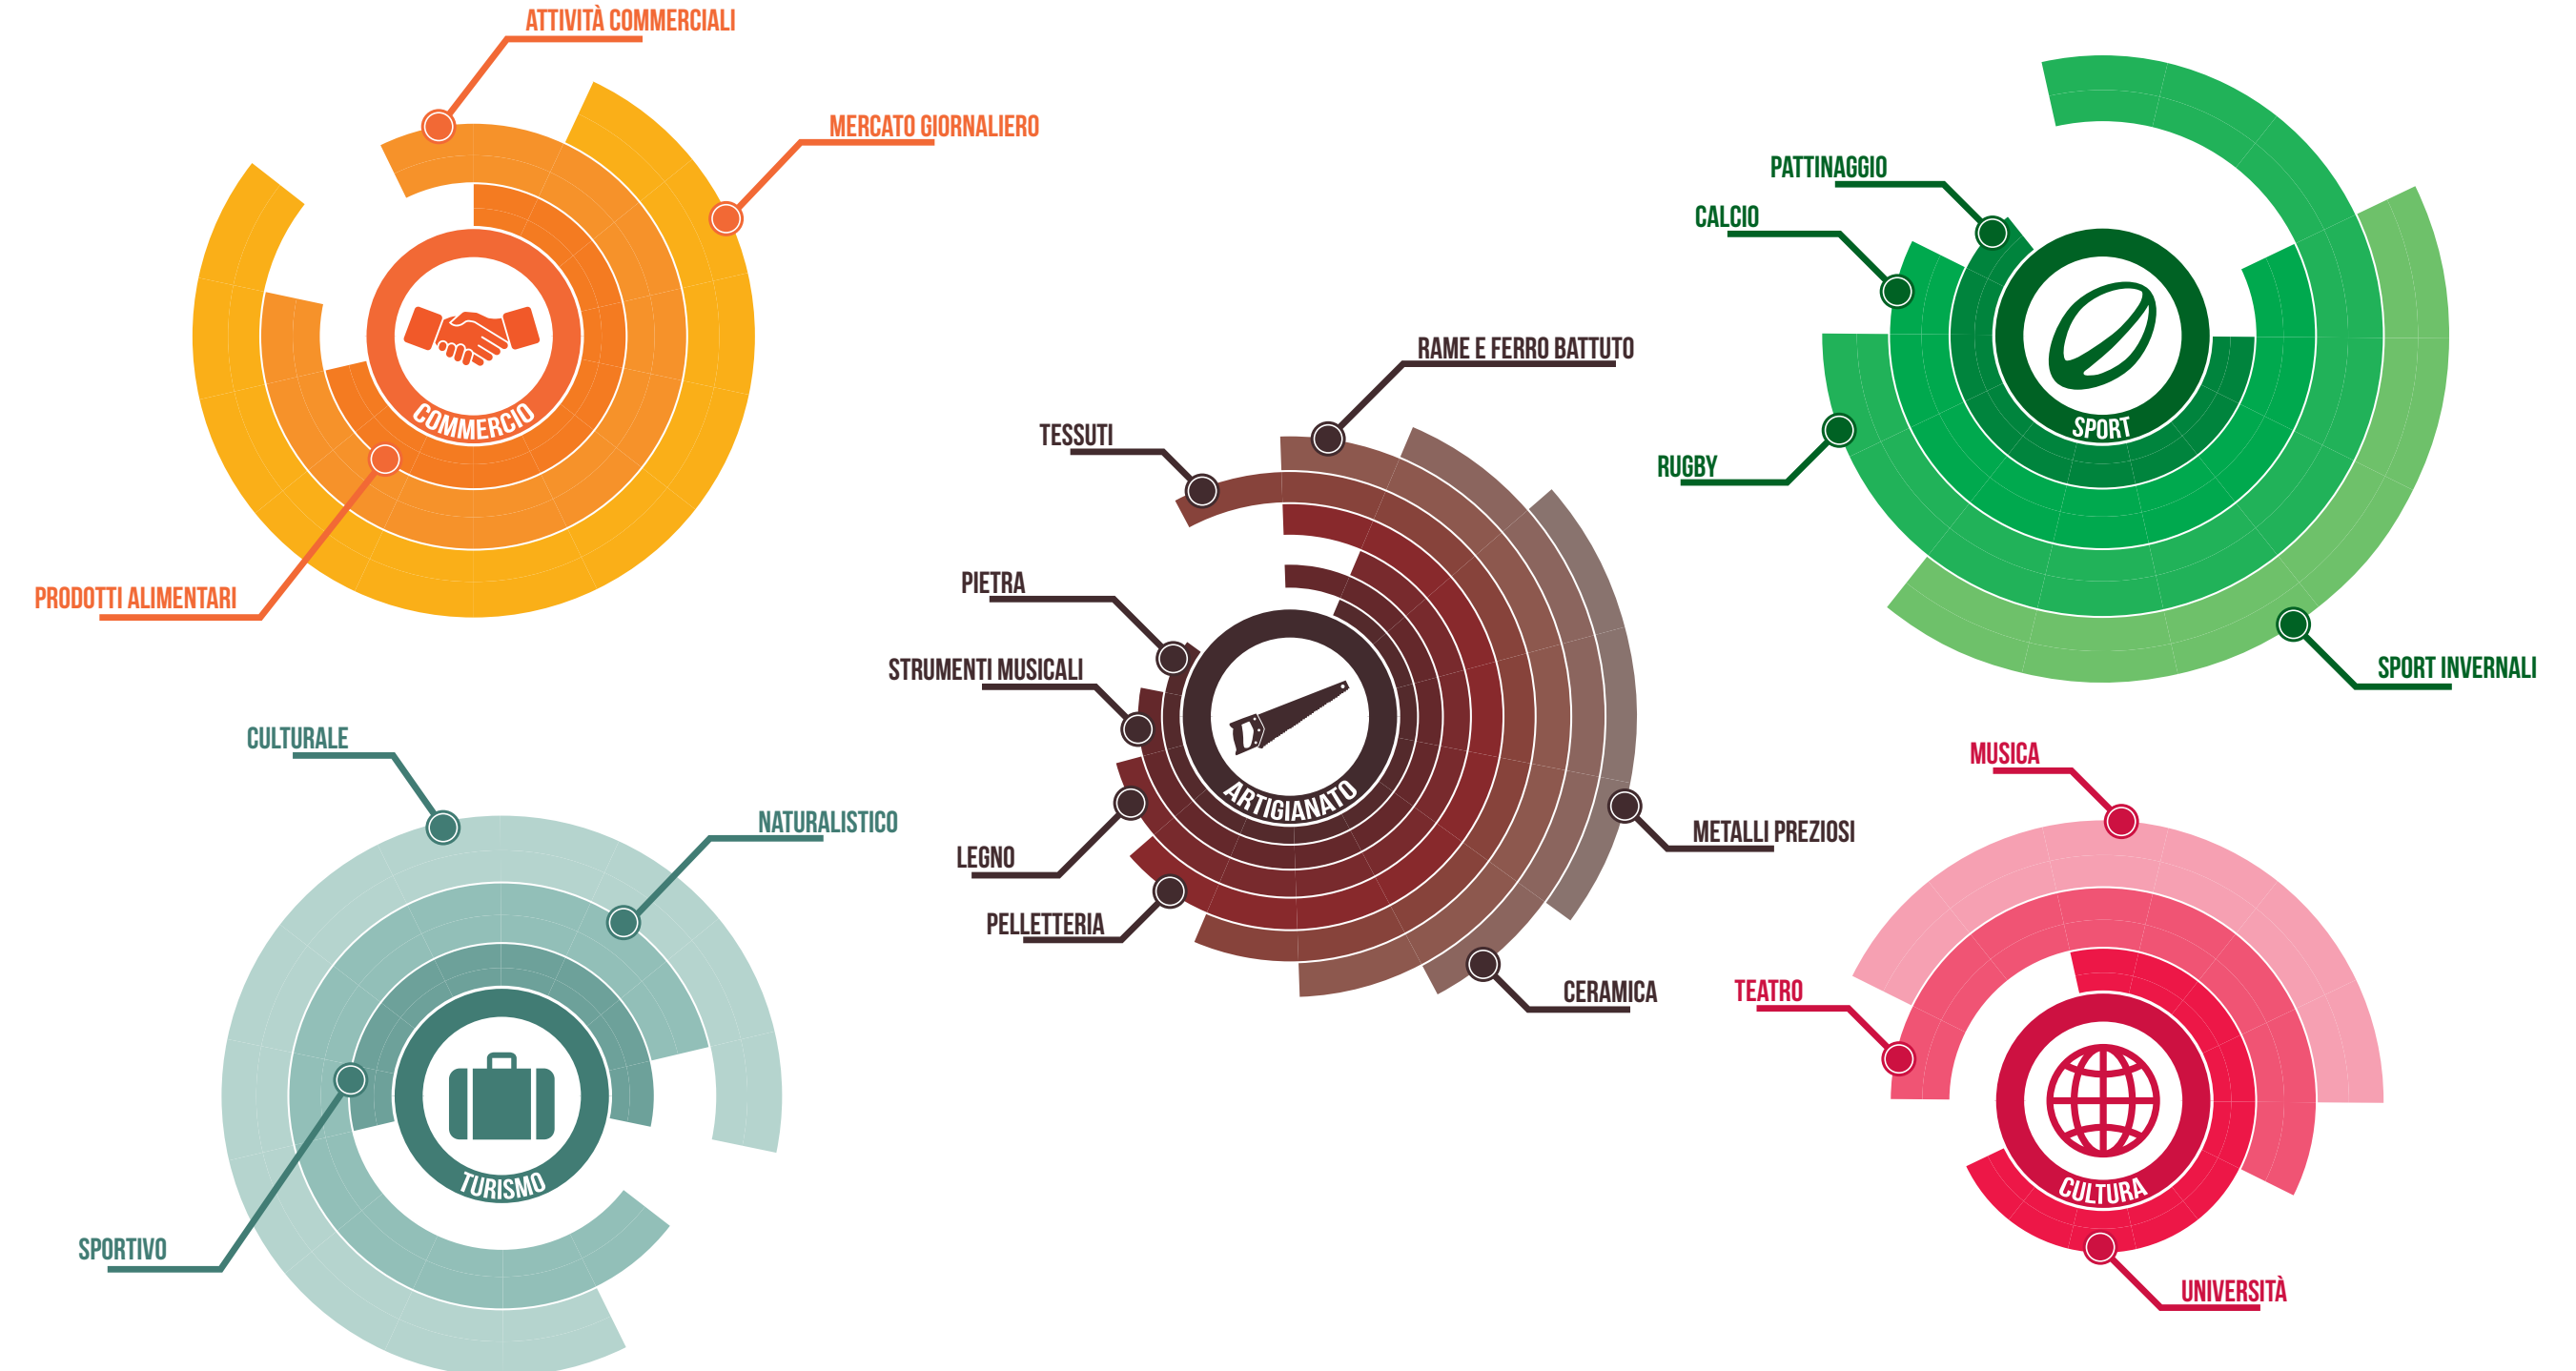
ATTIVITÀ COMMERCIALI
MERCATO GIORNALIERO
COMMERCIO
PRODOTTI ALIMENTARI

PATTINAGGIO
CALCIO
SPORT
RUGBY
SPORT INVERNALI

RAME E FERRO BATTUTO
TESSUTI
PIETRA
STRUMENTI MUSICALI
ARTIGIANATO
LEGNO
PELLETTERIA
METALLI PREZIOSI
CERAMICA

CULTURALE
NATURALISTICO
TURISMO
SPORTIVO

MUSICA
TEATRO
CULTURA
UNIVERSITÀ